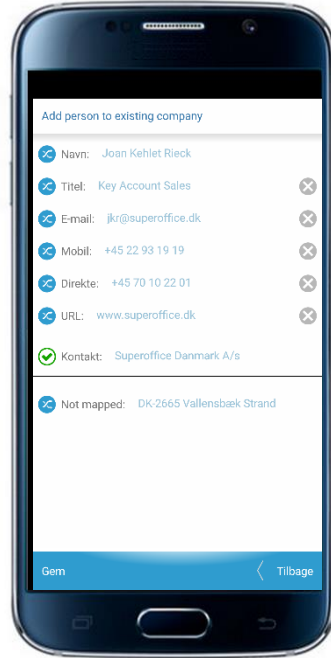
Add person to existing company

Navn: Joan Kehlet Rieck

Titel: Key Account Sales

E-mail: jkr@superoffice.dk

Mobil: +45 22 93 19 19

Direkte: +45 70 10 22 01

URL: www.superoffice.dk

Kontakt: Superoffice Danmark A/s

Not mapped: DK-2665 Vallensbæk Strand

Gem

Tilbage